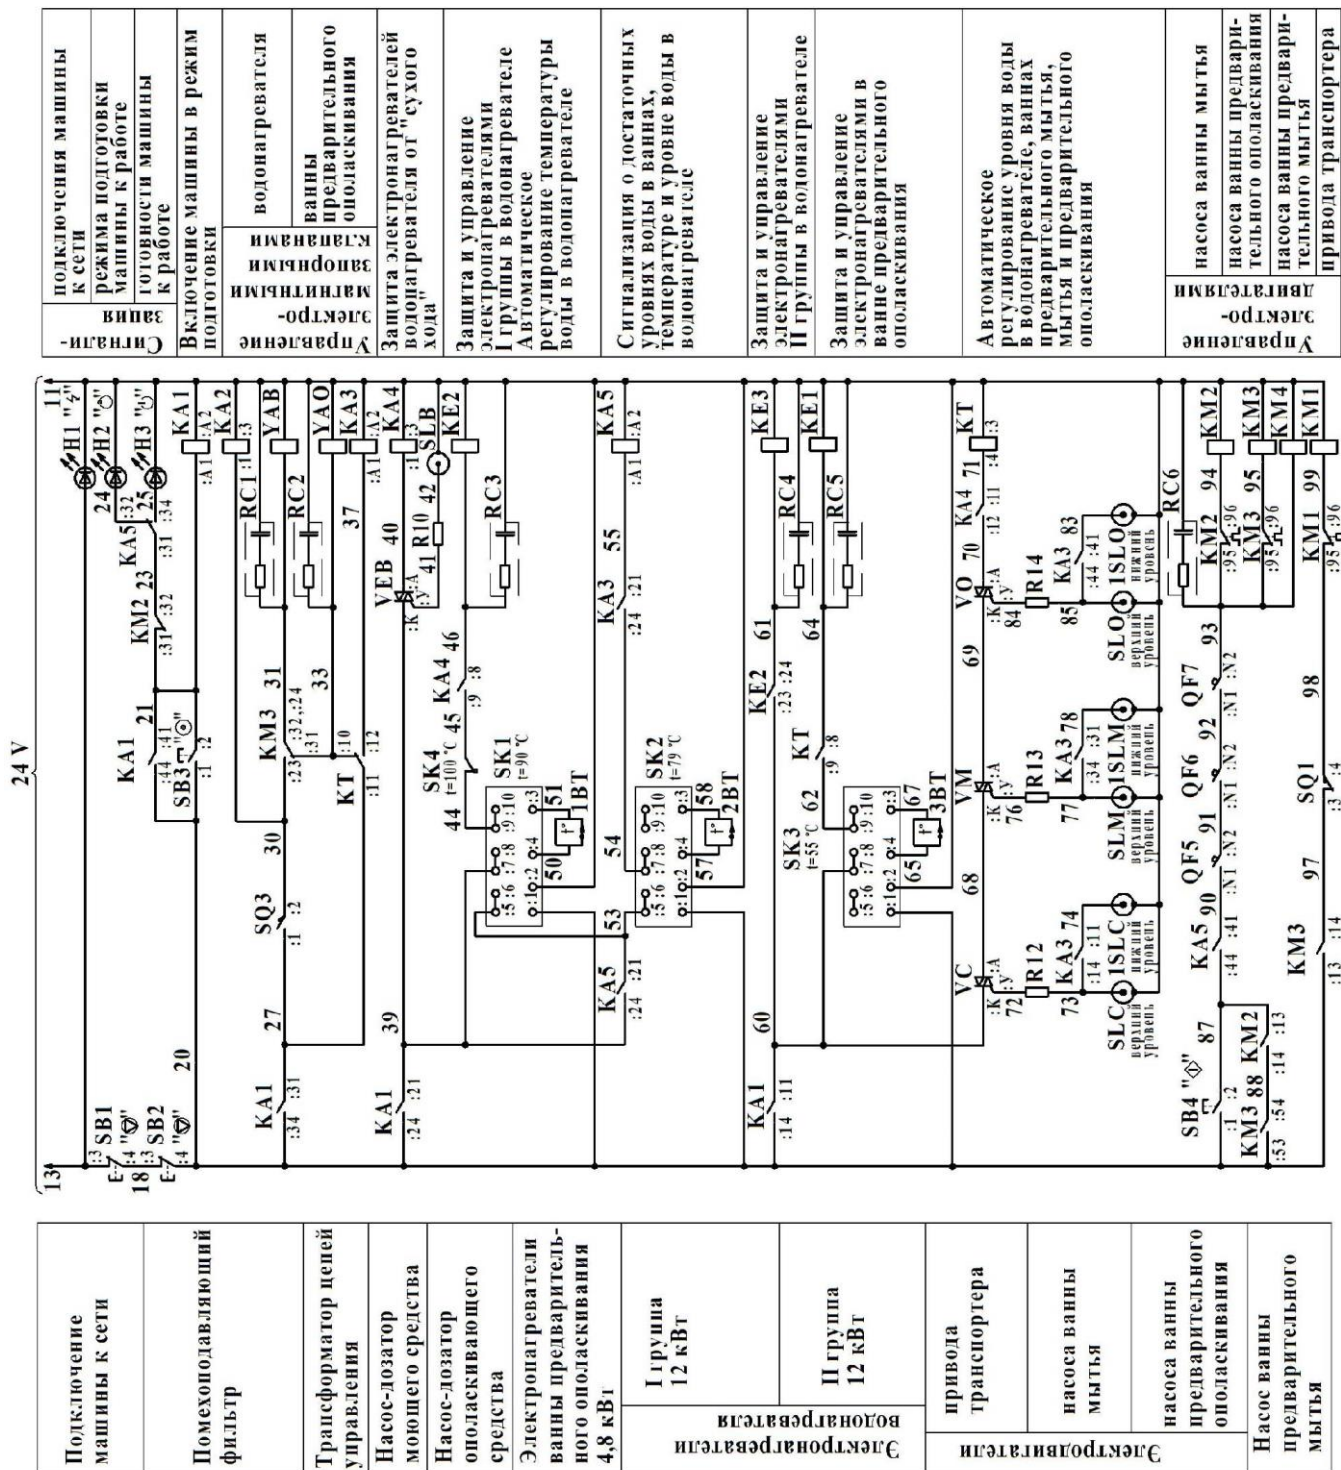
Подключение машины к сети

Помехоподавляющий фильтр

Трансформатор цепей управления

Насос-дозатор моющего средства

Насос-дозатор ополаскивающего средства

Электронагреватели ванны предварительного ополаскивания 4,8 кВт

Электронагреватели водонагревателя

I группа 12 кВт

II группа 12 кВт

Электродвигатели

привода транспортера

насоса ванны мытья

насоса ванны предварительного ополаскивания

Насос ванны предварительного мытья

24 V

13 SB1 18 SB2 20 SB3 KA1 21 KM2 23 KA5 24 25 H1 H2 H3 11 KA1

KA1 27 SQ3 30 KM3 31 KT 33 37 RC1 RC2 KA2 YAB YAO KA3

KA1 39 SK4 t=100 °C 44 45 KA4 46 SK1 t=90°C 50 51 1BT VEB 40 R10 41 42 SLB KE2 KA4 RC3

KA5 53 SK2 t=79°C 54 57 58 2BT KA3 55 KA5

KA1 60 KE2 61 SK3 t=55 °C 62 KT 64 65 67 3BT RC4 RC5 KE3 KE1

VC 68 VM 69 VO 70 KA4 71 KT 72 R12 73 KA3 74 SLC верхний уровень 1SLC нижний уровень 76 R13 77 KA3 78 SLM верхний уровень 1SLM нижний уровень 84 R14 85 KA3 83 SLO верхний уровень 1SLO нижний уровень

SB4 87 KM3 88 KM2 KA5 90 QF5 91 QF6 92 QF7 93 RC6 KM2 94 KM3 95 KM2 KM3 KM4

KM3 97 SQ1 98 KM1 99 KM1

Сигнализация

подключения машины к сети

режима подготовки машины к работе

готовности машины к работе

Включение машины в режим подготовки

Управление электромагнитными запорными клапанами

водонагревателя

ванны предварительного ополаскивания

Защита электронагревателей водонагревателя от "сухого хода"

Защита и управление электронагревателями I группы в водонагревателе Автоматическое регулирование температуры воды в водонагревателе

Сигнализация о достаточных уровнях воды в ваннах, температуре и уровне воды в водонагревателе

Защита и управление электронагревателями II группы в водонагревателе

Защита и управление электронагревателями в ванне предварительного ополаскивания

Автоматическое регулирование уровня воды в водонагревателе, ваннах предварительного мытья, мытья и предварительного ополаскивания

Управление электродвигателями

насоса ванны мытья

насоса ванны предварительного ополаскивания

насоса ванны предварительного мытья

привода транспортера